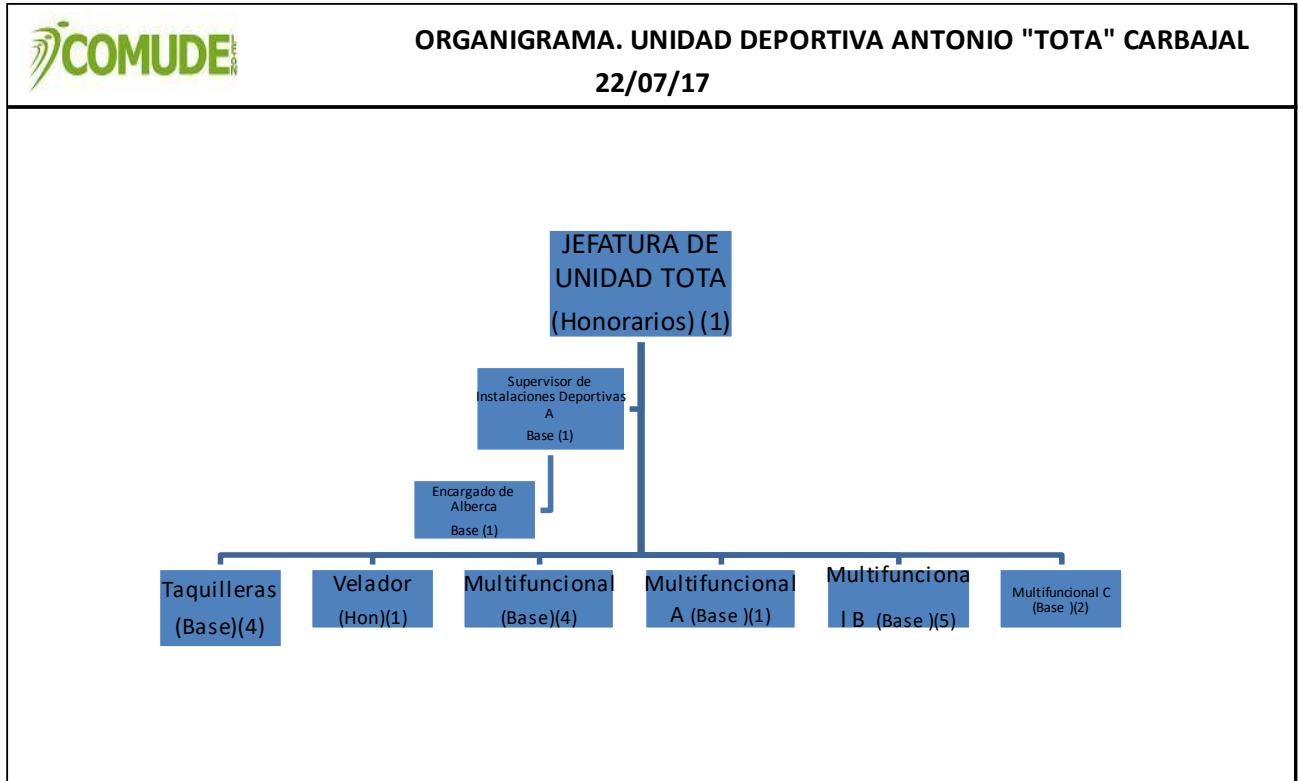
COMUDE LEÓN

ORGANIGRAMA. UNIDAD DEPORTIVA ANTONIO "TOTA" CARBAJAL
22/07/17

JEFATURA DE UNIDAD TOTA
(Honorarios) (1)

Supervisor de Instalaciones Deportivas A
Base (1)

Encargado de Alberca
Base (1)

Taquilleras
(Base)(4)

Velador
(Hon)(1)

Multifuncional
(Base)(4)

Multifuncional A (Base )(1)

Multifuncional B (Base )(5)

Multifuncional C
(Base )(2)